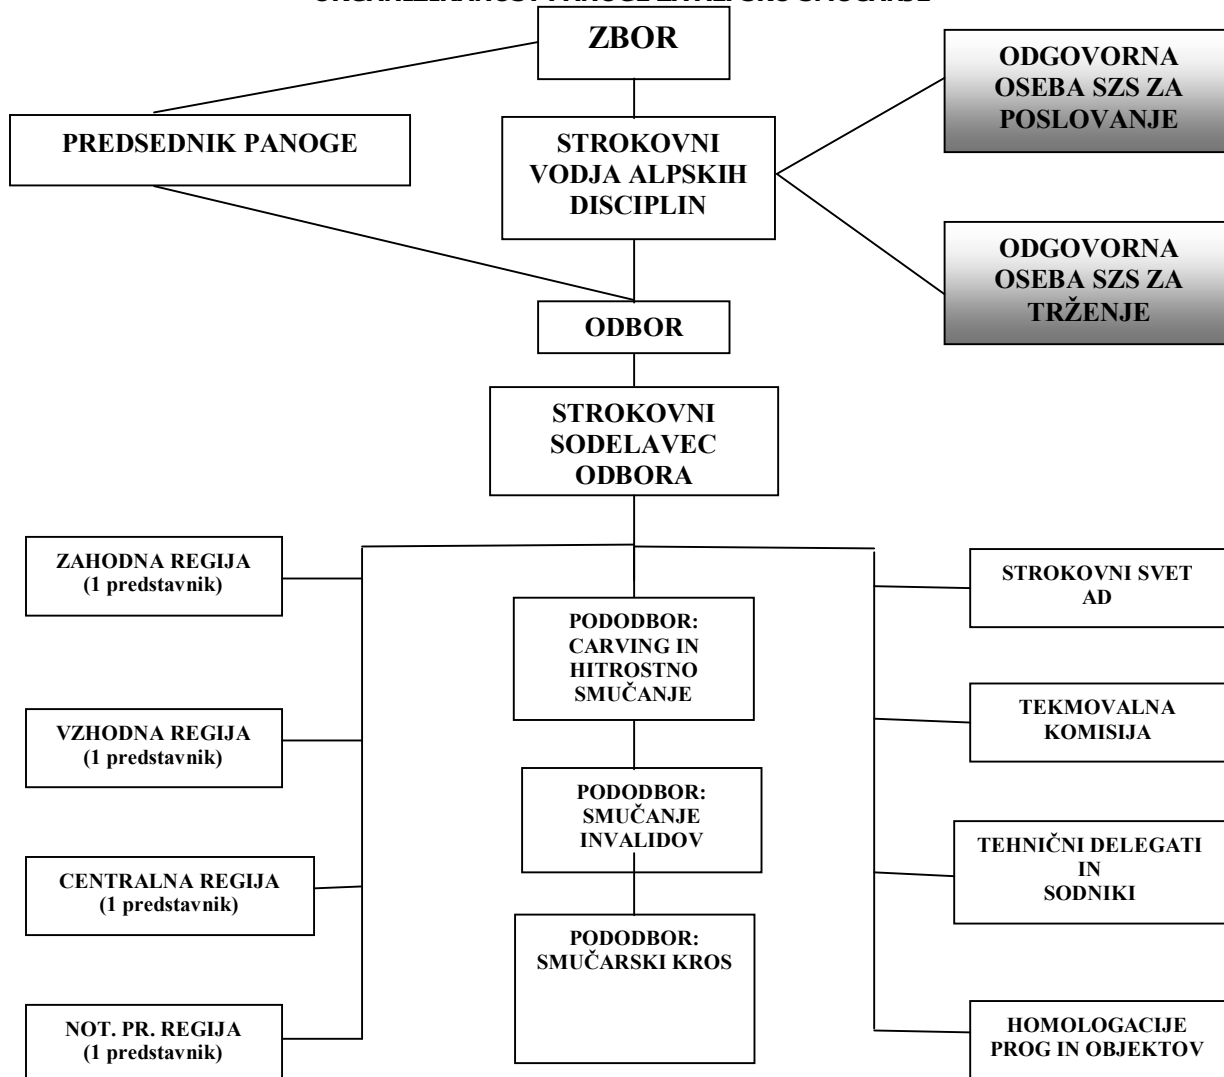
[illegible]

ZBOR

PREDSEDNIK PANOGE

STROKOVNI VODJA ALPSKIH DISCIPLIN

ODGOVORNA OSEBA SZS ZA POSLOVANJE

ODGOVORNA OSEBA SZS ZA TRŽENJE

ODBOR

STROKOVNI SODELAVEC ODBORA

ZAHODNA REGIJA (1 predstavnik)

VZHODNA REGIJA (1 predstavnik)

CENTRALNA REGIJA (1 predstavnik)

NOT. PR. REGIJA (1 predstavnik)

PODODBOR: CARVING IN HITROSTNO SMUČANJE

PODODBOR: SMUČANJE INVALIDOV

PODODBOR: SMUČARSKI KROS

STROKOVNI SVET AD

TEKMOVALNA KOMISIJA

TEHNIČNI DELEGATI IN SODNIKI

HOMOLOGACIJE PROG IN OBJEKTOV